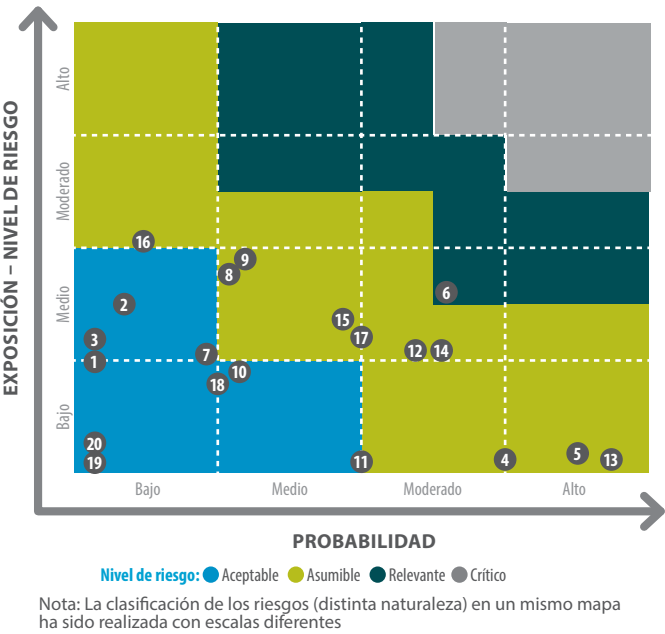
EXPOSICIÓN – NIVEL DE RIESGO

Alto
Moderado
Medio
Bajo

16
9
8
2
6
15
3
17
7
12
14
1
10
18
20
5
19
11
4
13

Bajo
Medio
Moderado
Alto

PROBABILIDAD

Nivel de riesgo: Aceptable Asumible Relevante Crítico

Nota: La clasificación de los riesgos (distinta naturaleza) en un mismo mapa ha sido realizada con escalas diferentes